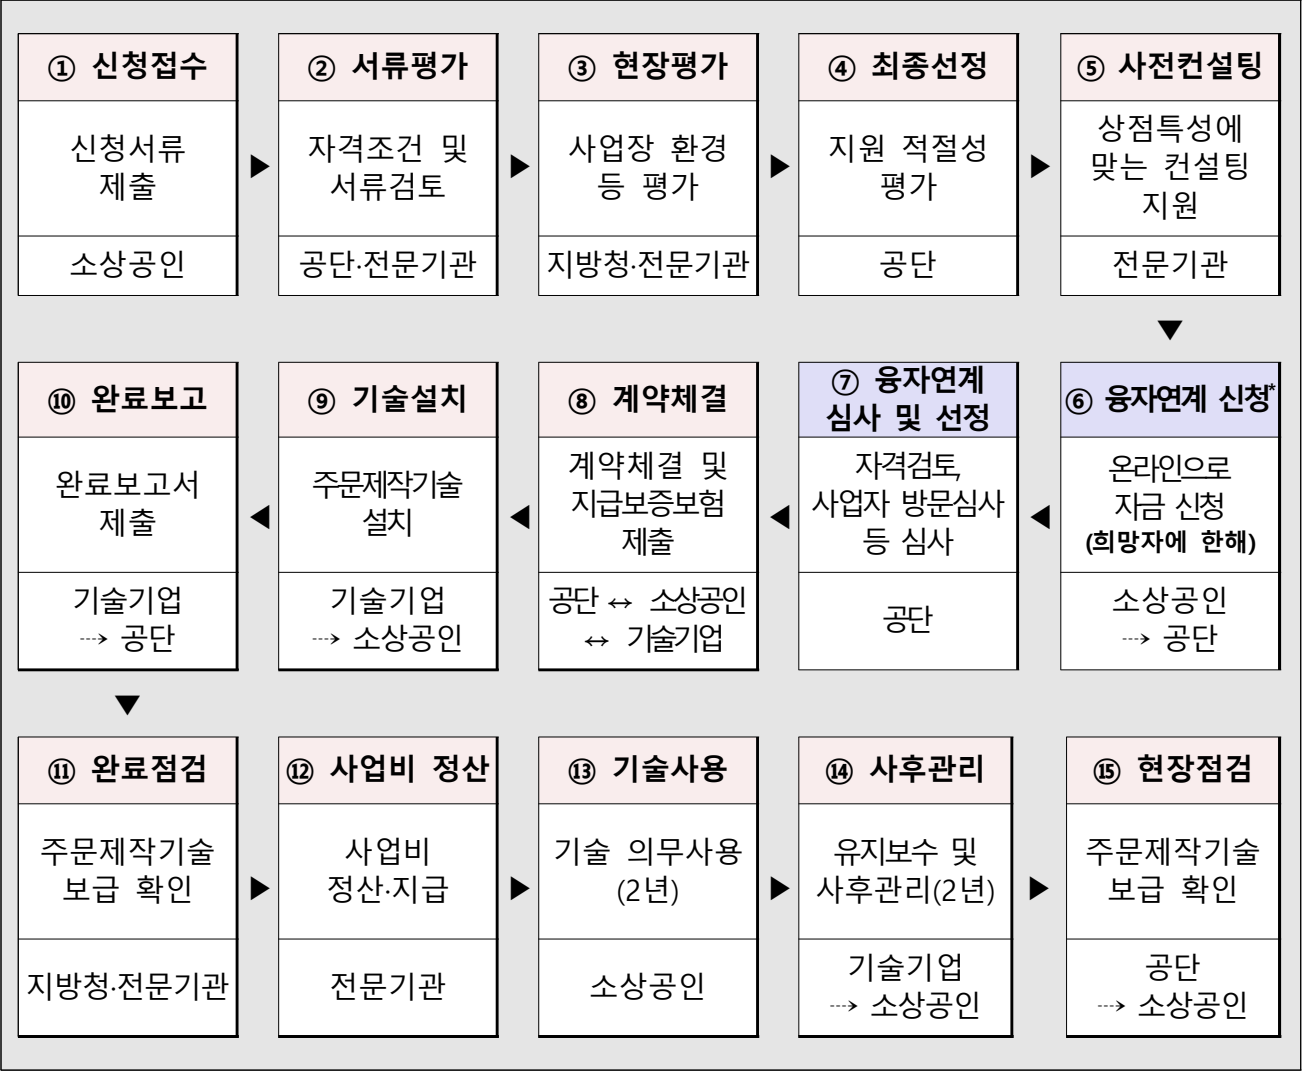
① 신청접수

신청서류 제출

소상공인

② 서류평가

자격조건 및 서류검토

공단·전문기관

③ 현장평가

사업장 환경 등 평가

지방청·전문기관

④ 최종선정

지원 적절성 평가

공단

⑤ 사전컨설팅

상점특성에 맞는 컨설팅 지원

전문기관

⑥ 융자연계 신청*

온라인으로 자금 신청 (희망자에 한해)

소상공인 ⇢ 공단

⑦ 융자연계 심사 및 선정

자격검토, 사업자 방문심사 등 심사

공단

⑧ 계약체결

계약체결 및 지급보증보험 제출

공단 ↔ 소상공인 ↔ 기술기업

⑨ 기술설치

주문제작기술 설치

기술기업 ⇢ 소상공인

⑩ 완료보고

완료보고서 제출

기술기업 ⇢ 공단

⑪ 완료점검

주문제작기술 보급 확인

지방청·전문기관

⑫ 사업비 정산

사업비 정산·지급

전문기관

⑬ 기술사용

기술 의무사용 (2년)

소상공인

⑭ 사후관리

유지보수 및 사후관리(2년)

기술기업 ⇢ 소상공인

⑮ 현장점검

주문제작기술 보급 확인

공단 ⇢ 소상공인